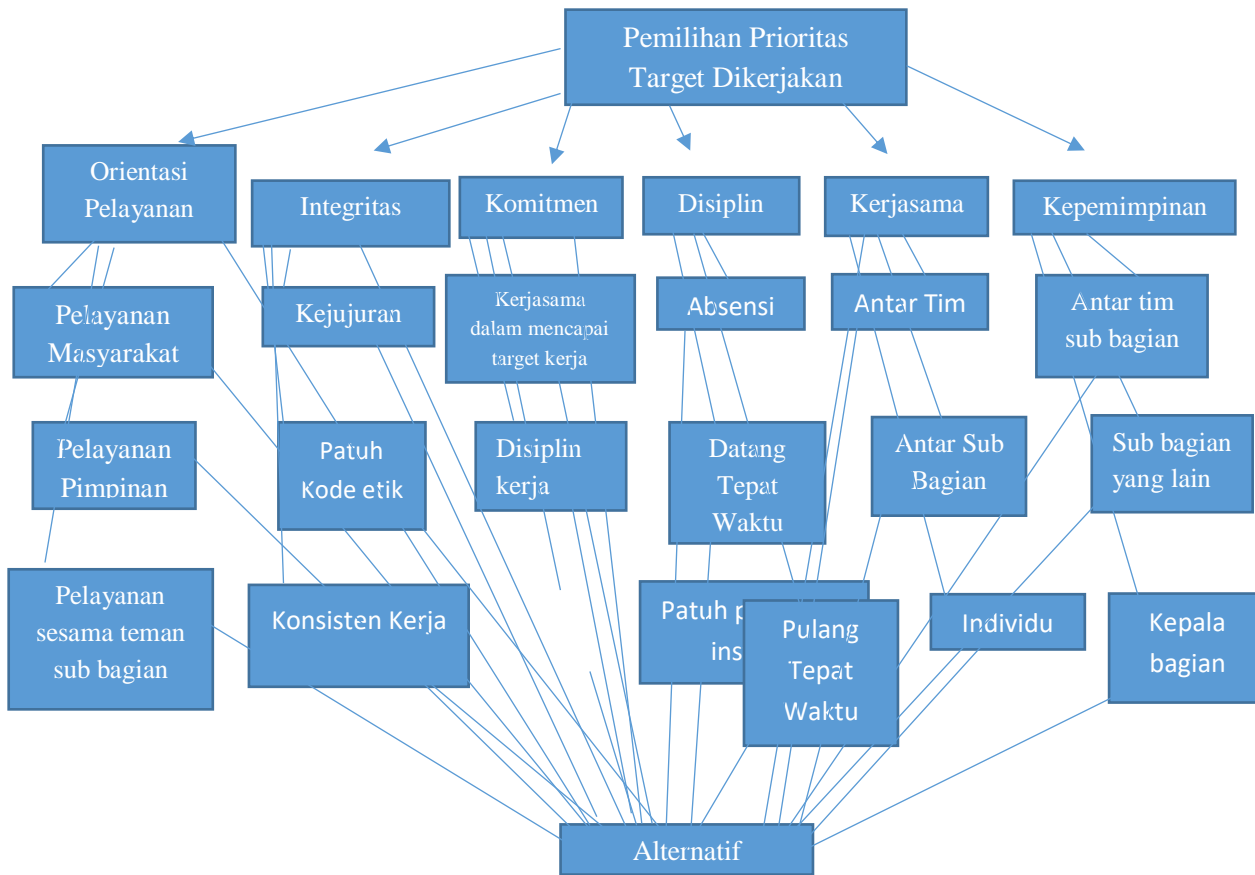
Pemilihan Prioritas Target Dikerjakan

Orientasi Pelayanan

Integritas

Komitmen

Disiplin

Kerjasama

Kepemimpinan

Pelayanan Masyarakat

Kejujuran

Kerjasama dalam mencapai target kerja

Absensi

Antar Tim

Antar tim sub bagian

Pelayanan Pimpinan

Patuh Kode etik

Disiplin kerja

Datang Tepat Waktu

Antar Sub Bagian

Sub bagian yang lain

Pelayanan sesama teman sub bagian

Konsisten Kerja

Patuh p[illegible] ins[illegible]

Pulang Tepat Waktu

Individu

Kepala bagian

Alternatif